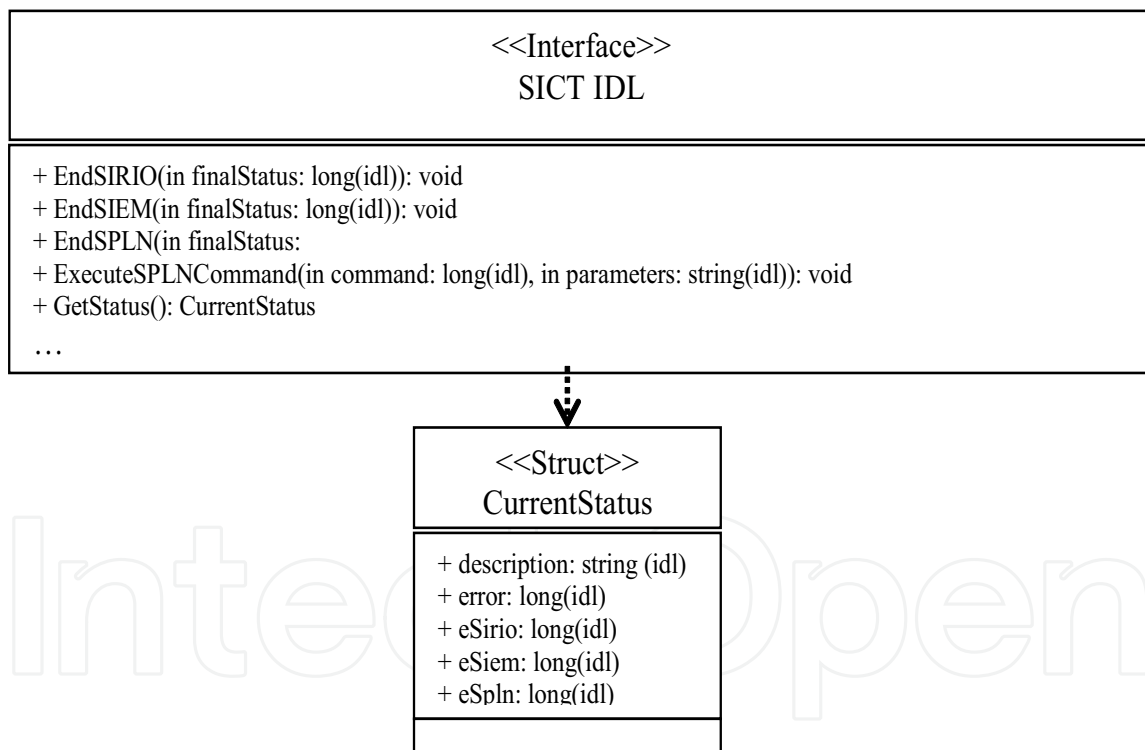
<<Interface>>
SICT IDL

+ EndSIRIO(in finalStatus: long(idl)): void
+ EndSIEM(in finalStatus: long(idl)): void
+ EndSPLN(in finalStatus:
+ ExecuteSPLNCommand(in command: long(idl), in parameters: string(idl)): void
+ GetStatus(): CurrentStatus
…

<<Struct>>
CurrentStatus

+ description: string (idl)
+ error: long(idl)
+ eSirio: long(idl)
+ eSiem: long(idl)
+ eSpln: long(idl)

IntechOpen